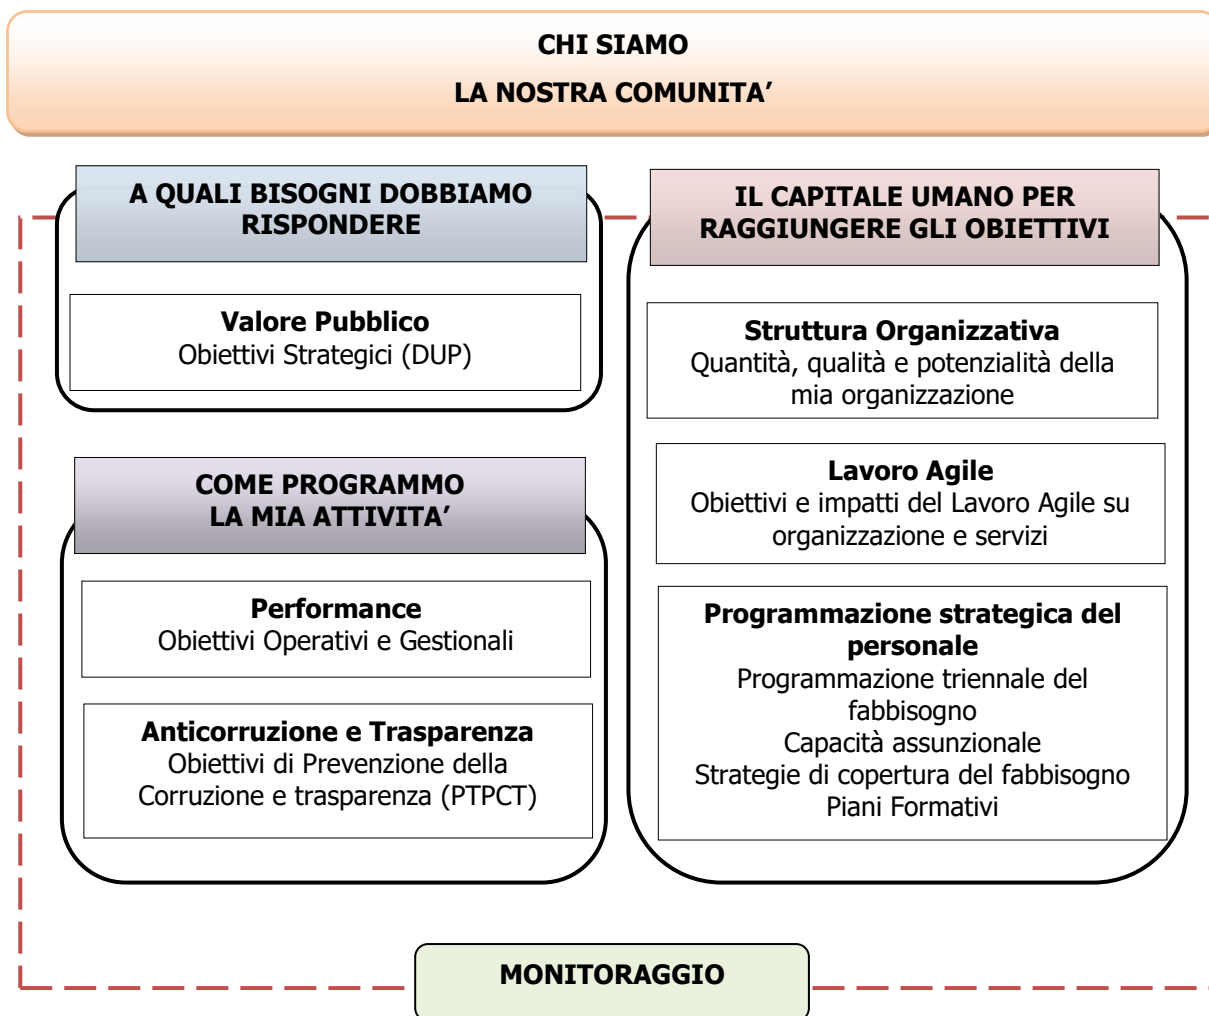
CHI SIAMO
LA NOSTRA COMUNITA'

A QUALI BISOGNI DOBBIAMO RISPONDERE

Valore Pubblico
Obiettivi Strategici (DUP)

COME PROGRAMMO LA MIA ATTIVITA'

Performance
Obiettivi Operativi e Gestionali

Anticorruzione e Trasparenza
Obiettivi di Prevenzione della Corruzione e trasparenza (PTPCT)

IL CAPITALE UMANO PER RAGGIUNGERE GLI OBIETTIVI

Struttura Organizzativa
Quantità, qualità e potenzialità della mia organizzazione

Lavoro Agile
Obiettivi e impatti del Lavoro Agile su organizzazione e servizi

Programmazione strategica del personale
Programmazione triennale del fabbisogno
Capacità assunzionale
Strategie di copertura del fabbisogno
Piani Formativi

MONITORAGGIO